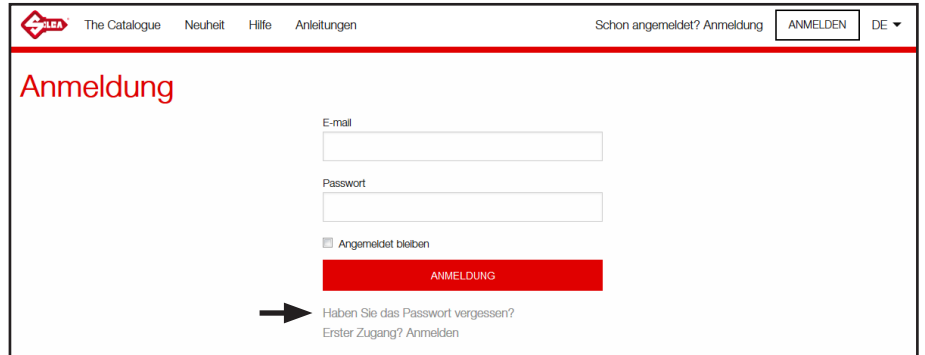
SILCA The Catalogue Neuheit Hilfe Anleitungen Schon angemeldet? Anmeldung ANMELDEN DE

Anmeldung

E-mail

Passwort

Angemeldet bleiben

ANMELDUNG

Haben Sie das Passwort vergessen?

Erster Zugang? Anmelden